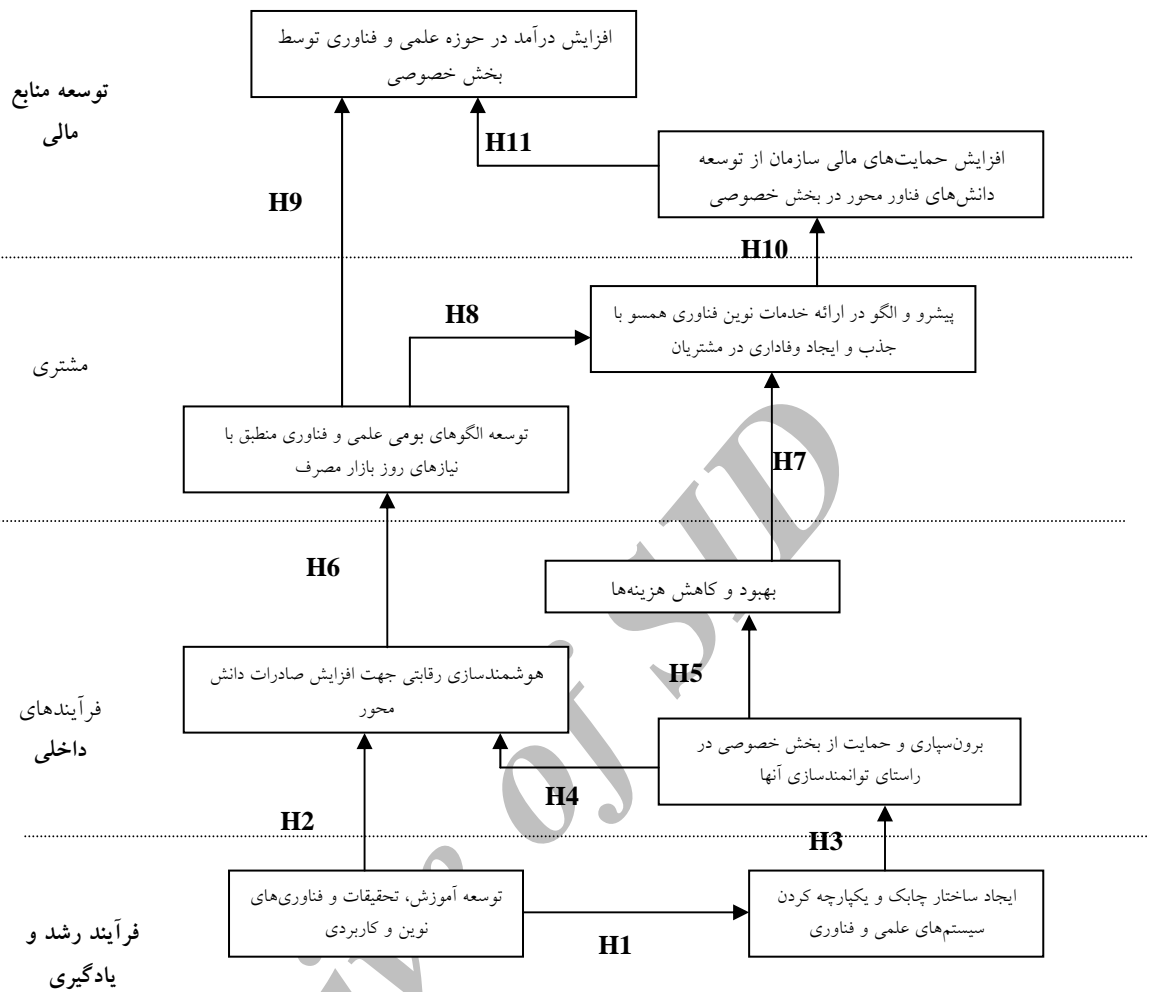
توسعه منابع مالی

افزایش درآمد در حوزه علمی و فناوری توسط بخش خصوصی

H11

افزایش حمایت‌های مالی سازمان از توسعه دانش‌های فناور محور در بخش خصوصی

H9

H10

مشتری

H8

پیشرو و الگو در ارائه خدمات نوین فناوری همسو با جذب و ایجاد وفاداری در مشتریان

توسعه الگوهای بومی علمی و فناوری منطبق با نیازهای روز بازار مصرف

H7

H6

بهبود و کاهش هزینه‌ها

فرآیندهای داخلی

هوشمندسازی رقابتی جهت افزایش صادرات دانش محور

H5

برون‌سپاری و حمایت از بخش خصوصی در راستای توانمندسازی آنها

H4

H2

H3

فرآیند رشد و یادگیری

توسعه آموزش، تحقیقات و فناوری‌های نوین و کاربردی

H1

ایجاد ساختار چابک و یکپارچه کردن سیستم‌های علمی و فناوری

Archive of SID